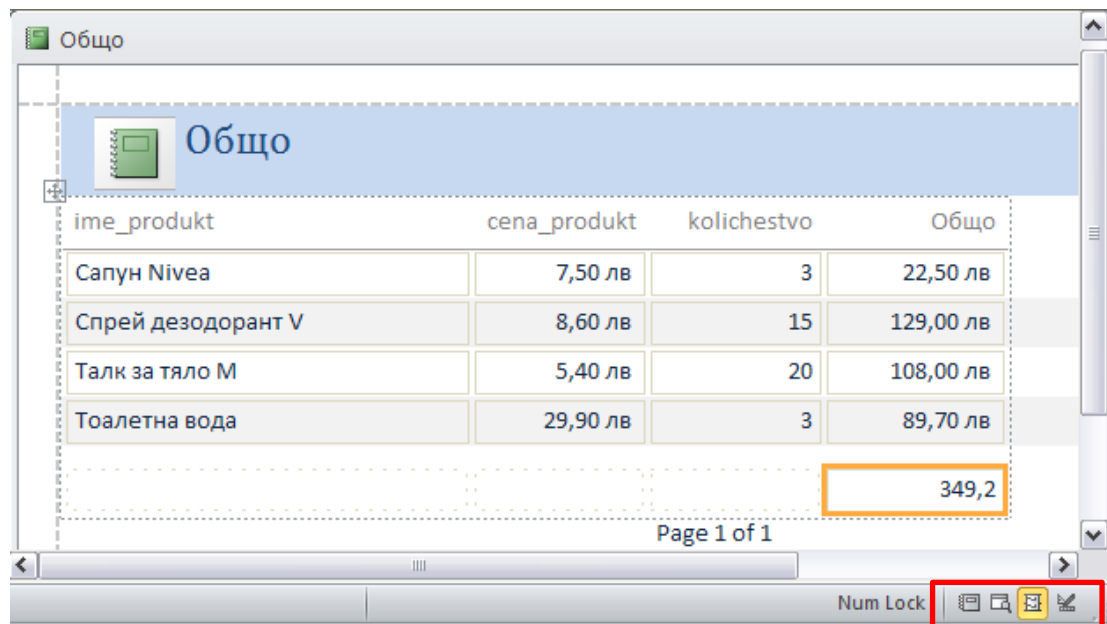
Общо

Общо

| ime_produkt | cena_produkt | kolichestvo | Общо |
|---|---|---|---|
| Сапун Nivea | 7,50 лв | 3 | 22,50 лв |
| Спрей дезодорант V | 8,60 лв | 15 | 129,00 лв |
| Талк за тяло М | 5,40 лв | 20 | 108,00 лв |
| Тоалетна вода | 29,90 лв | 3 | 89,70 лв |
| | | | 349,2 |

Page 1 of 1

Num Lock